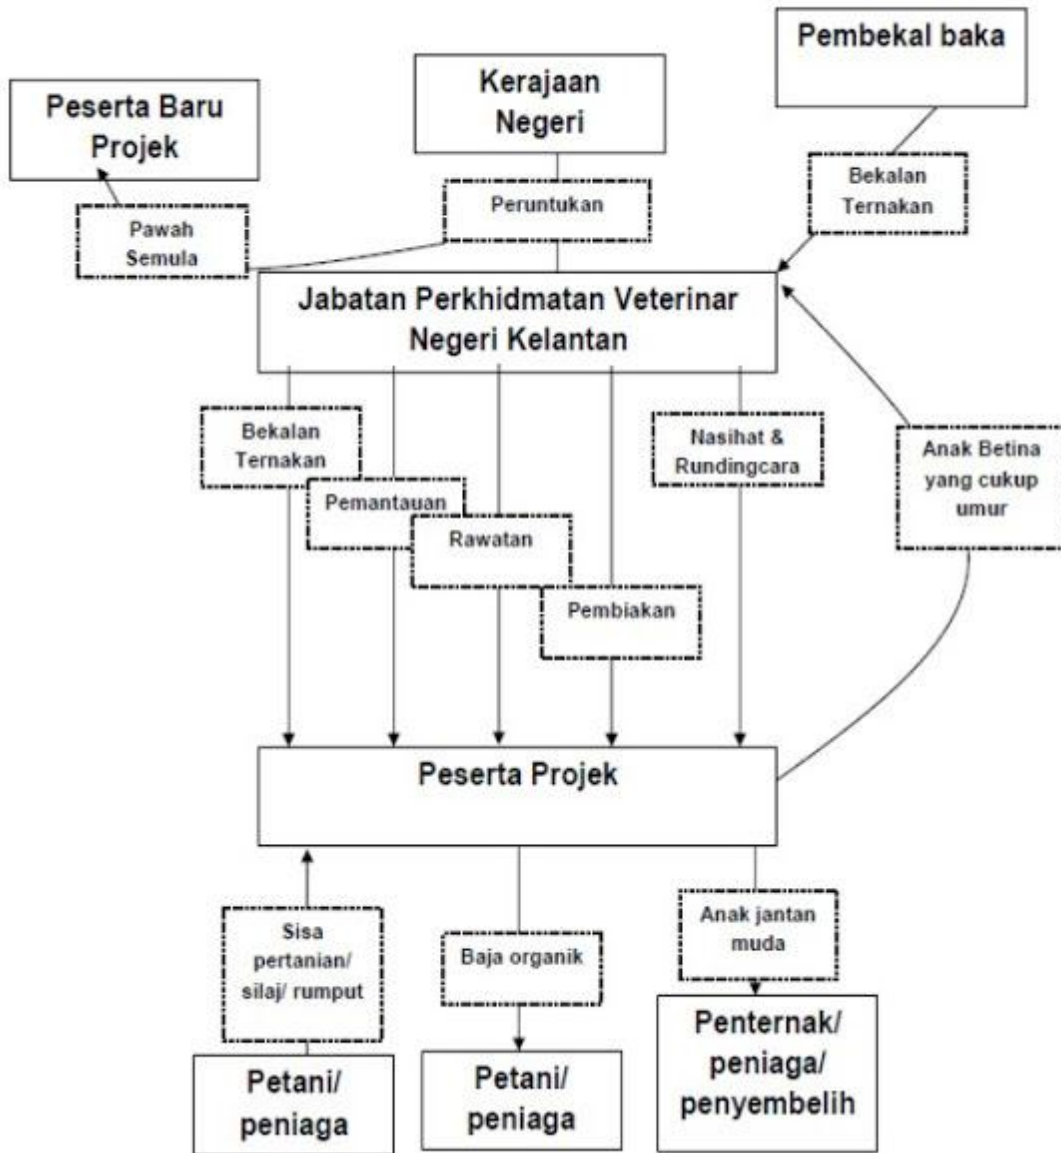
Peserta Baru Projek

Kerajaan Negeri

Pembekal baka

Pawah Semula

Peruntukan

Bekalan Ternakan

Jabatan Perkhidmatan Veterinar Negeri Kelantan

Bekalan Ternakan

Pemantauan

Rawatan

Pembiakan

Nasihat & Rundingcara

Anak Betina yang cukup umur

Peserta Projek

Sisa pertanian/ silaj/ rumput

Baja organik

Anak jantan muda

Petani/ peniaga

Petani/ peniaga

Penternak/ peniaga/ penyembelih